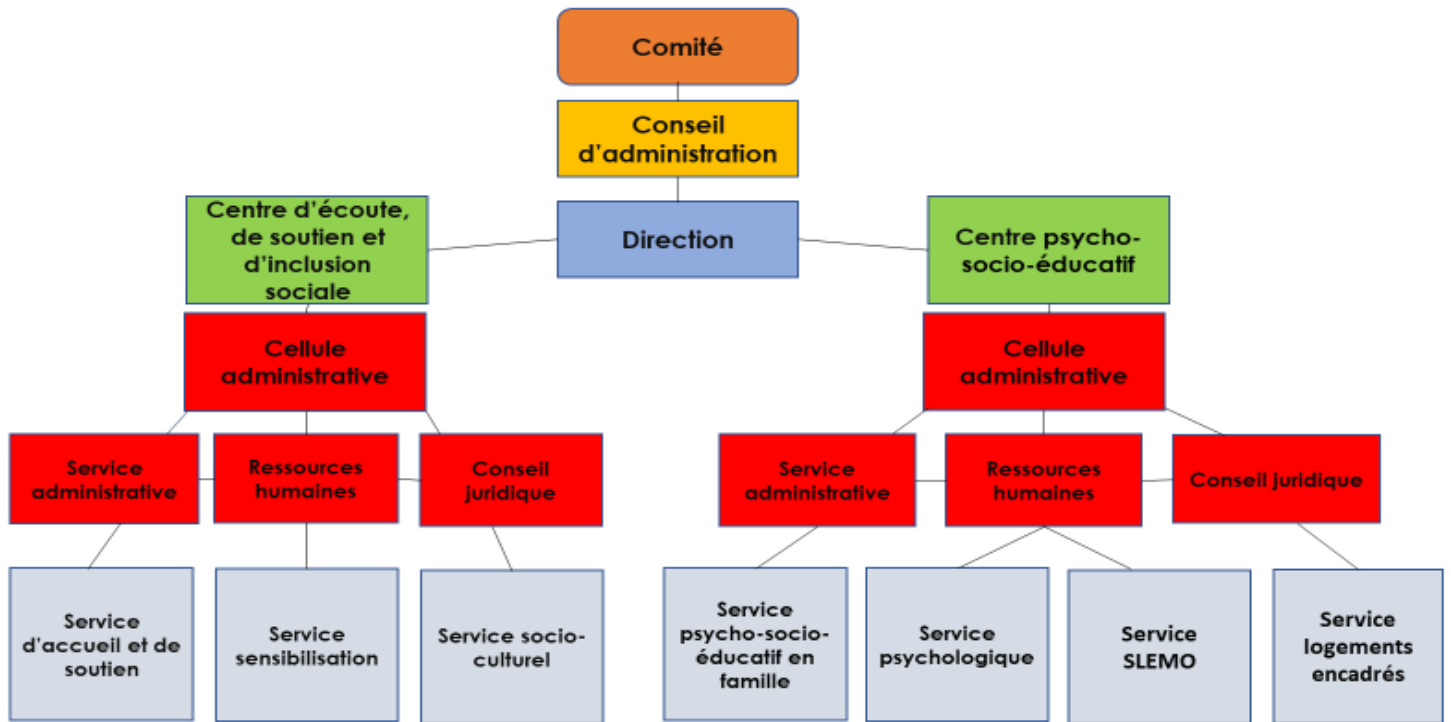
Comité

Conseil d'administration

Centre d'écoute, de soutien et d'inclusion sociale

Direction

Centre psycho-socio-éducatif

Cellule administrative

Cellule administrative

Service administrative

Ressources humaines

Conseil juridique

Service administrative

Ressources humaines

Conseil juridique

Service d'accueil et de soutien

Service sensibilisation

Service socio-culturel

Service psycho-socio-éducatif en famille

Service psychologique

Service SLEMO

Service logements encadrés